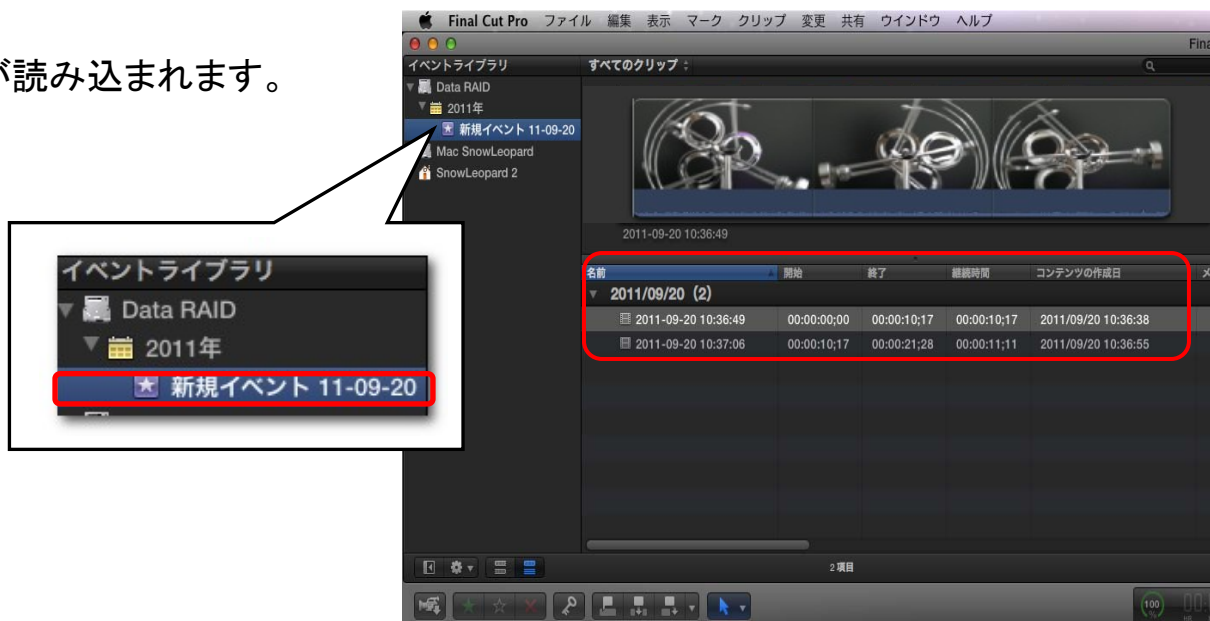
が読み込まれます。

Final Cut Pro ファイル 編集 表示 マーク クリップ 変更 共有 ウインドウ ヘルプ

Fina

イベントライブラリ

すべてのクリップ：

Data RAID

2011年

新規イベント 11-09-20

Mac SnowLeopard

SnowLeopard 2

2011-09-20 10:36:49

| 名前 | 開始 | 終了 | 継続時間 | コンテンツの作成日 |
|---|---|---|---|---|
| 2011/09/20（2） | | | | |
| 2011-09-20 10:36:49 | 00:00:00;00 | 00:00:10;17 | 00:00:10;17 | 2011/09/20 10:36:38 |
| 2011-09-20 10:37:06 | 00:00:10;17 | 00:00:21;28 | 00:00:11;11 | 2011/09/20 10:36:55 |

2 項目

100

イベントライブラリ

Data RAID

2011年

新規イベント 11-09-20